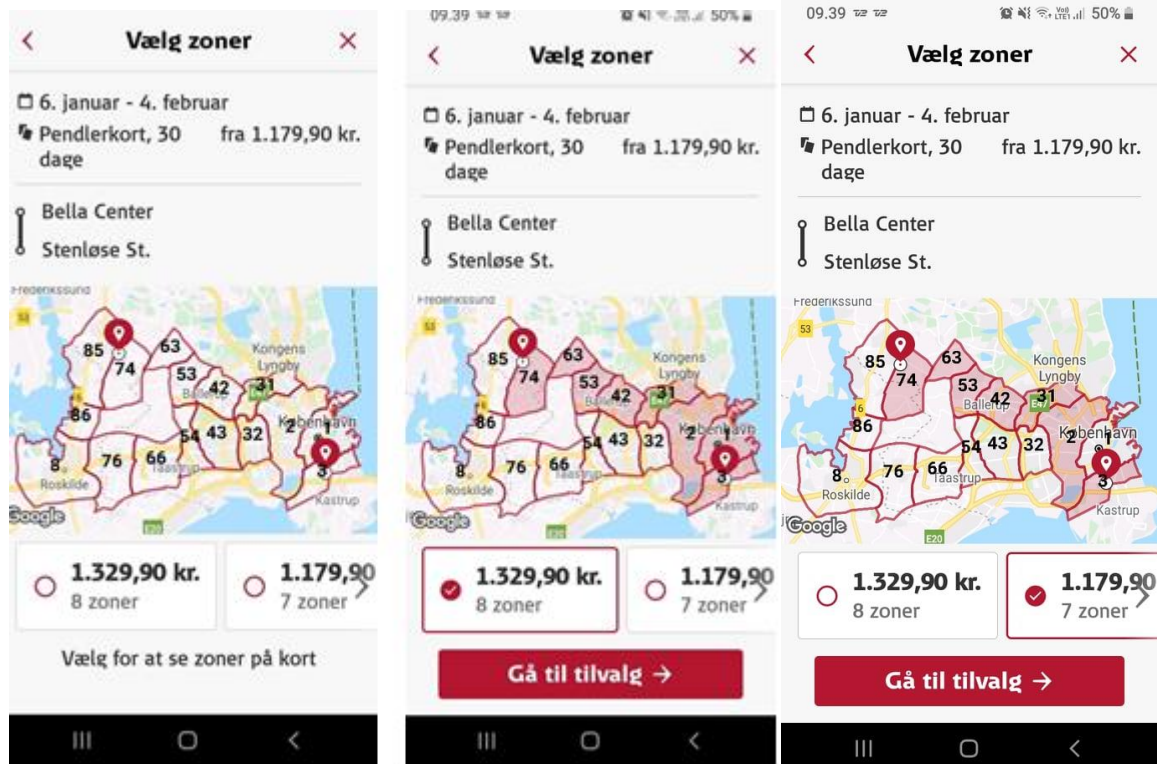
Vælg zoner

6. januar - 4. februar
Pendlerkort, 30 dage fra 1.179,90 kr.

Bella Center
Stenløse St.

Frederikssund 53 85 74 63 Kongens Lyngby 53 42 31 86 Ballerup 54 43 32 2 København 8 76 66 Taastrup 3 Roskilde Kastrup Google E20

1.329,90 kr.
8 zoner

1.179,90
7 zoner

Vælg for at se zoner på kort

09.39 50%

Vælg zoner

6. januar - 4. februar
Pendlerkort, 30 dage fra 1.179,90 kr.

Bella Center
Stenløse St.

Frederikssund 53 85 74 63 Kongens Lyngby 53 42 31 86 Ballerup 54 43 32 2 København 1 8 76 66 Taastrup 3 Roskilde Google E20

1.329,90 kr.
8 zoner

1.179,90
7 zoner

Gå til tilvalg →

09.39 50%

Vælg zoner

6. januar - 4. februar
Pendlerkort, 30 dage fra 1.179,90 kr.

Bella Center
Stenløse St.

Frederikssund 53 85 74 63 Kongens Lyngby 53 42 31 86 Ballerup 54 43 32 2 København 1 8 76 66 Taastrup 3 Roskilde Kastrup Google E20

1.329,90 kr.
8 zoner

1.179,90
7 zoner

Gå til tilvalg →